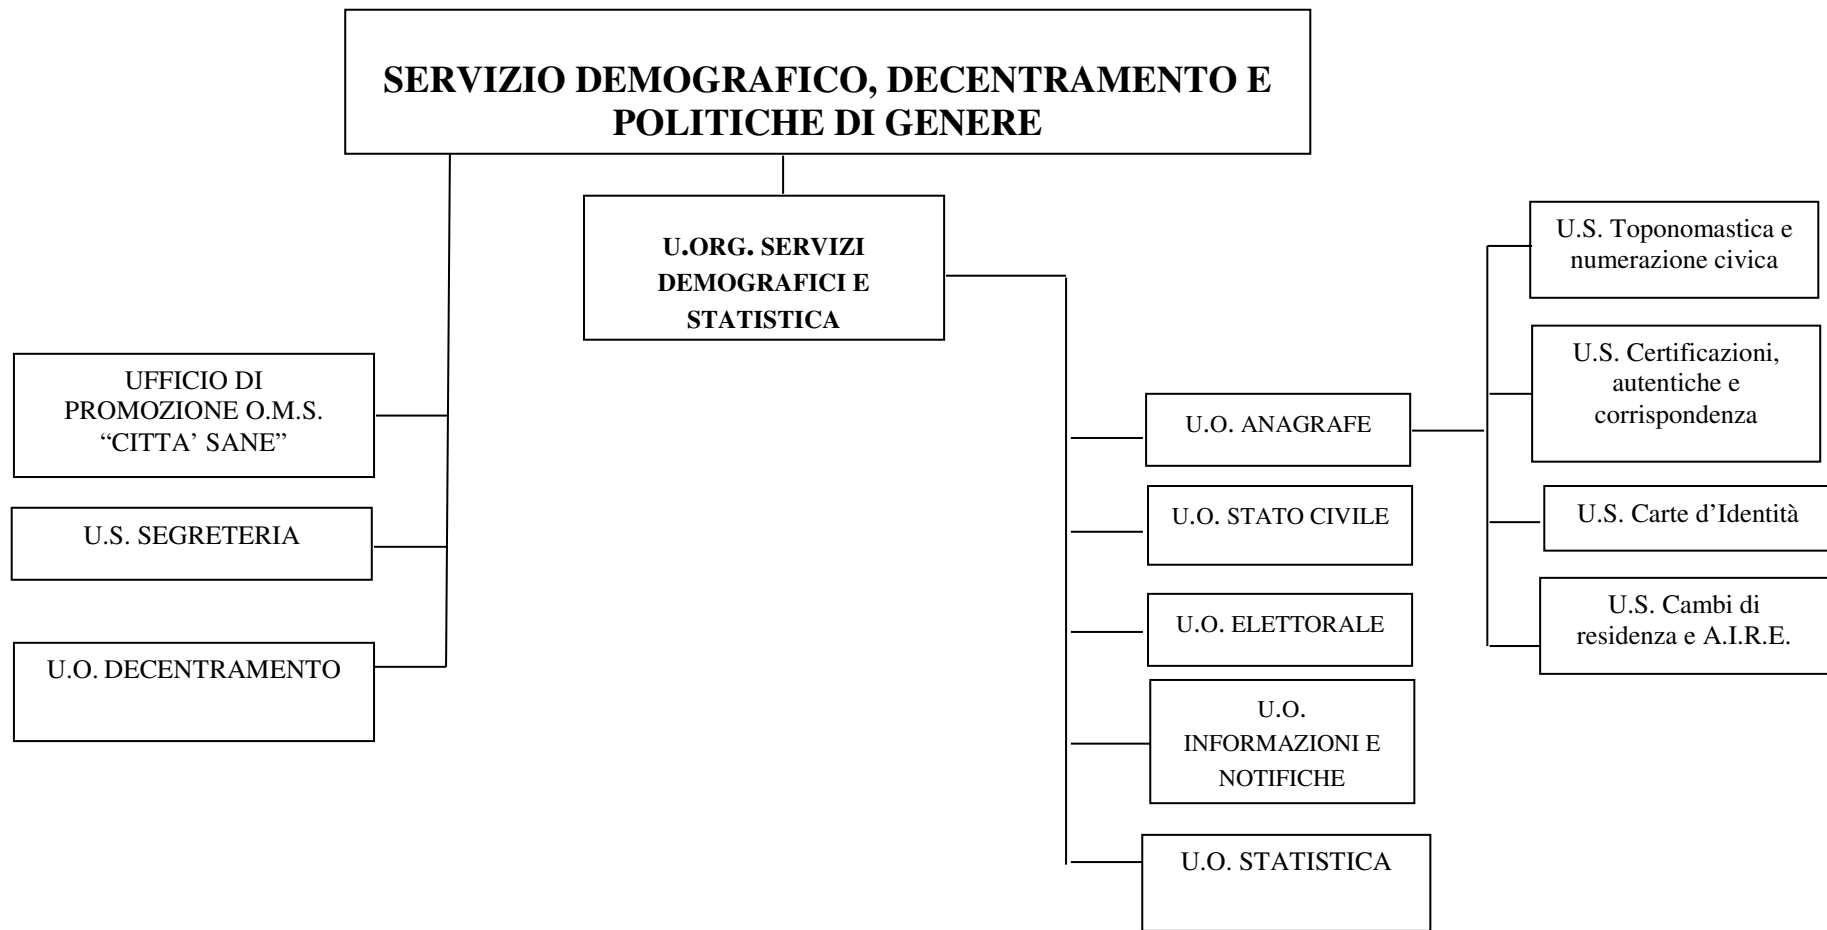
SERVIZIO DEMOGRAFICO, DECENTRAMENTO E POLITICHE DI GENERE

U.ORG. SERVIZI DEMOGRAFICI E STATISTICA

UFFICIO DI PROMOZIONE O.M.S. “CITTA’ SANE”

U.S. SEGRETERIA

U.O. DECENTRAMENTO

U.O. ANAGRAFE

U.O. STATO CIVILE

U.O. ELETTORALE

U.O. INFORMAZIONI E NOTIFICHE

U.O. STATISTICA

U.S. Toponomastica e numerazione civica

U.S. Certificazioni, autentiche e corrispondenza

U.S. Carte d’Identità

U.S. Cambi di residenza e A.I.R.E.